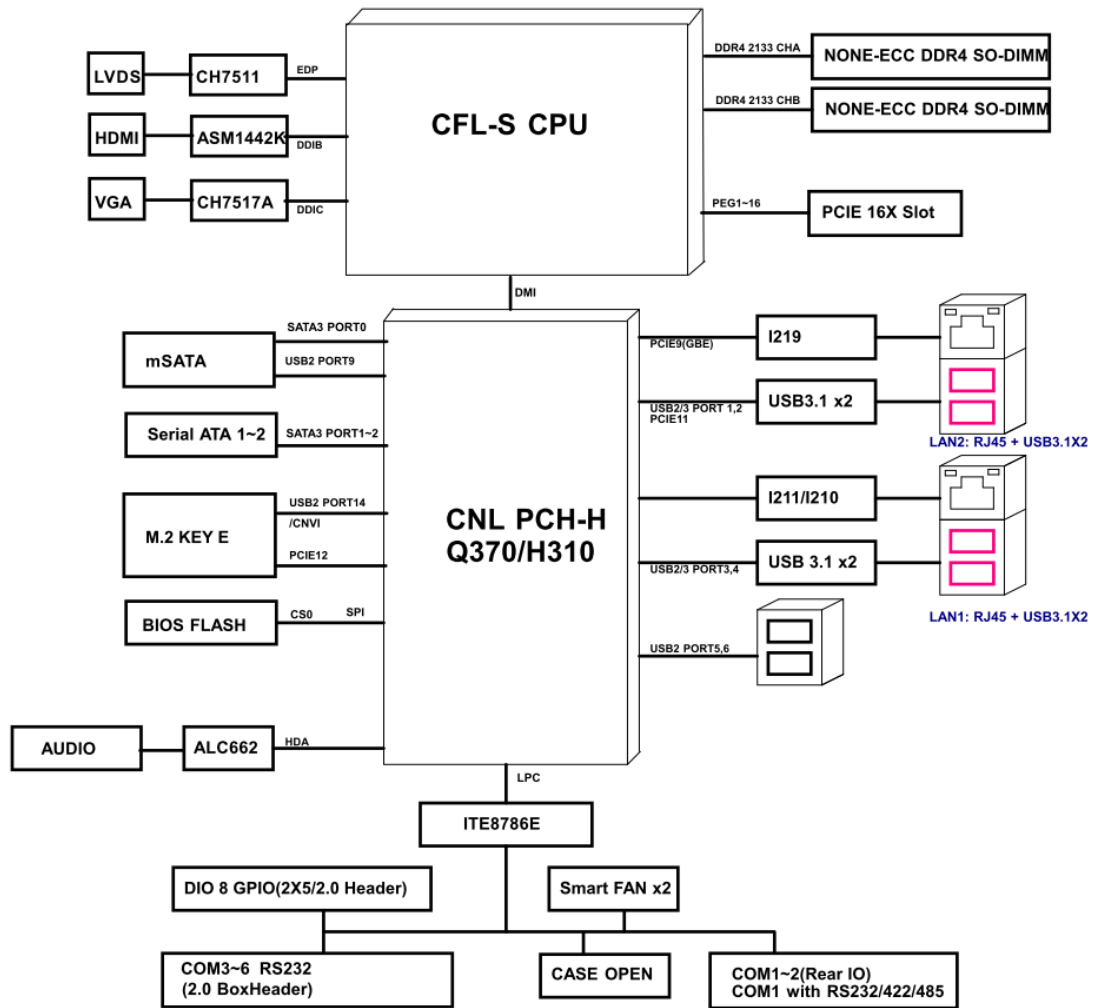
LVDS
CH7511
EDP
HDMI
ASM1442K
DDIB
VGA
CH7517A
DDIC
CFL-S CPU
DDR4 2133 CHA
NONE-ECC DDR4 SO-DIMM
DDR4 2133 CHB
NONE-ECC DDR4 SO-DIMM
PEG1~16
PCIE 16X Slot
DMI
SATA3 PORT0
mSATA
USB2 PORT9
Serial ATA 1~2
SATA3 PORT1~2
M.2 KEY E
USB2 PORT14
/CNVI
PCIE12
BIOS FLASH
CS0
SPI
CNL PCH-H
Q370/H310
PCIE9(GBE)
I219
USB2/3 PORT 1,2
PCIE11
USB3.1 x2
LAN2: RJ45 + USB3.1X2
I211/I210
USB2/3 PORT3,4
USB 3.1 x2
LAN1: RJ45 + USB3.1X2
USB2 PORT5,6
AUDIO
ALC662
HDA
LPC
ITE8786E
DIO 8 GPIO(2X5/2.0 Header)
Smart FAN x2
COM3~6 RS232
(2.0 BoxHeader)
CASE OPEN
COM1~2(Rear IO)
COM1 with RS232/422/485